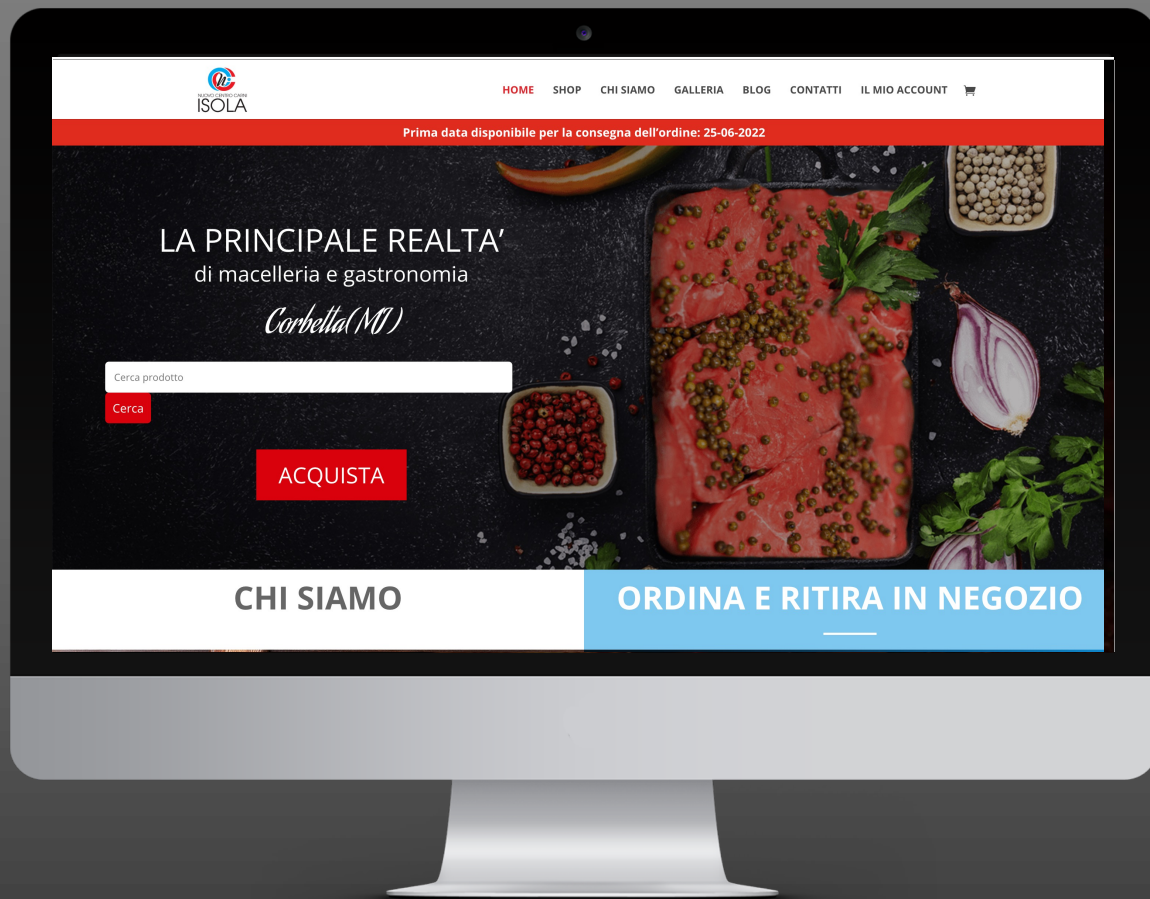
NUOVO CENTRO CARNI
ISOLA

HOME SHOP CHI SIAMO GALLERIA BLOG CONTATTI IL MIO ACCOUNT

Prima data disponibile per la consegna dell'ordine: 25-06-2022

LA PRINCIPALE REALTA'
di macelleria e gastronomia
Corbetta(MI)

Cerca prodotto
Cerca

ACQUISTA

CHI SIAMO

ORDINA E RITIRA IN NEGOZIO